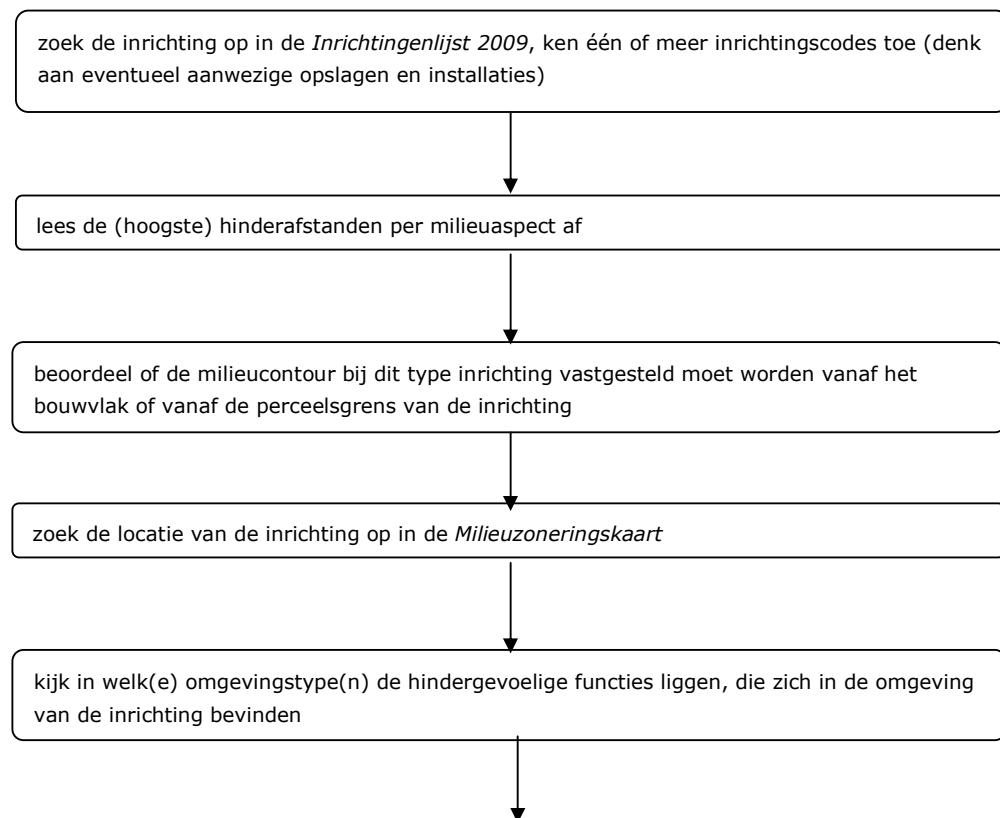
zoek de inrichting op in de *Inrichtingenlijst 2009*, ken één of meer inrichtingscodes toe (denk aan eventueel aanwezige opslagen en installaties)

lees de (hoogste) hinderafstanden per milieuaspect af

beoordeel of de milieucontour bij dit type inrichting vastgesteld moet worden vanaf het bouwvlak of vanaf de perceelsgrens van de inrichting

zoek de locatie van de inrichting op in de *Milieuzoneringskaart*

kijk in welk(e) omgevingstype(n) de hindergevoelige functies liggen, die zich in de omgeving van de inrichting bevinden